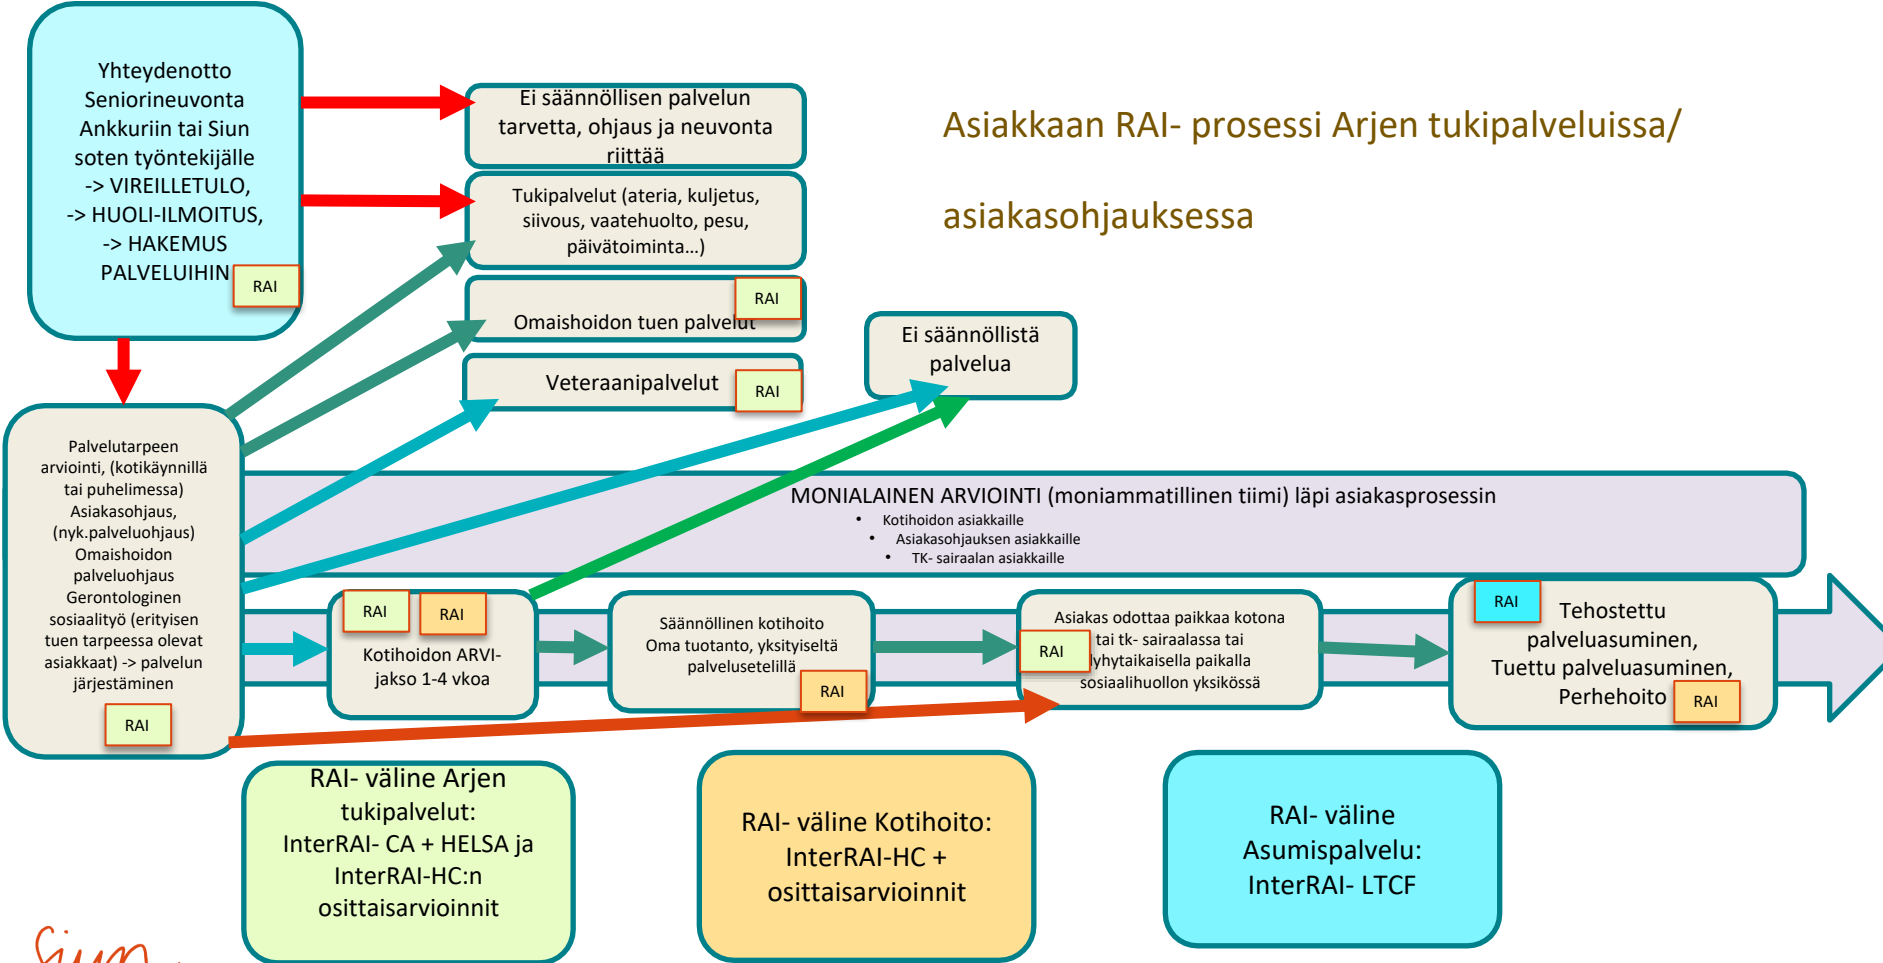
Yhteydenotto Seniorineuvonta Ankkuriin tai Siun soten työntekijälle
-> VIREILLETULO,
-> HUOLI-ILMOITUS,
-> HAKEMUS PALVELUIHIN
RAI

Ei säännöllisen palvelun tarvetta, ohjaus ja neuvonta riittää

Tukipalvelut (ateria, kuljetus, siivous, vaatehuolto, pesu, päivätoiminta…)

RAI
Omaishoidon tuen palvelut

Veteraanipalvelut
RAI

Asiakkaan RAI- prosessi Arjen tukipalveluissa/

asiakasohjauksessa

Ei säännöllistä palvelua

Palvelutarpeen arviointi, (kotikäynnillä tai puhelimessa) Asiakasohjaus, (nyk.palveluohjaus) Omaishoidon palveluohjaus Gerontologinen sosiaalityö (erityisen tuen tarpeessa olevat asiakkaat) -> palvelun järjestäminen
RAI

MONIALAINEN ARVIOINTI (moniammatillinen tiimi) läpi asiakasprosessin
• Kotihoidon asiakkaille
• Asiakasohjauksen asiakkaille
• TK- sairaalan asiakkaille

RAI
RAI
Kotihoidon ARVI-jakso 1-4 vkoa

Säännöllinen kotihoito
Oma tuotanto, yksityiseltä palvelusetelillä
RAI

Asiakas odottaa paikkaa kotona
RAI
tai tk- sairaalassa tai lyhytaikaisella paikalla sosiaalihuollon yksikössä

RAI
Tehostettu palveluasuminen,
Tuettu palveluasuminen,
Perhehoito
RAI

RAI- väline Arjen tukipalvelut:
InterRAI- CA + HELSA ja InterRAI-HC:n osittaisarvioinnit

RAI- väline Kotihoito:
InterRAI-HC + osittaisarvioinnit

RAI- väline Asumispalvelu:
InterRAI- LTCF

Siun